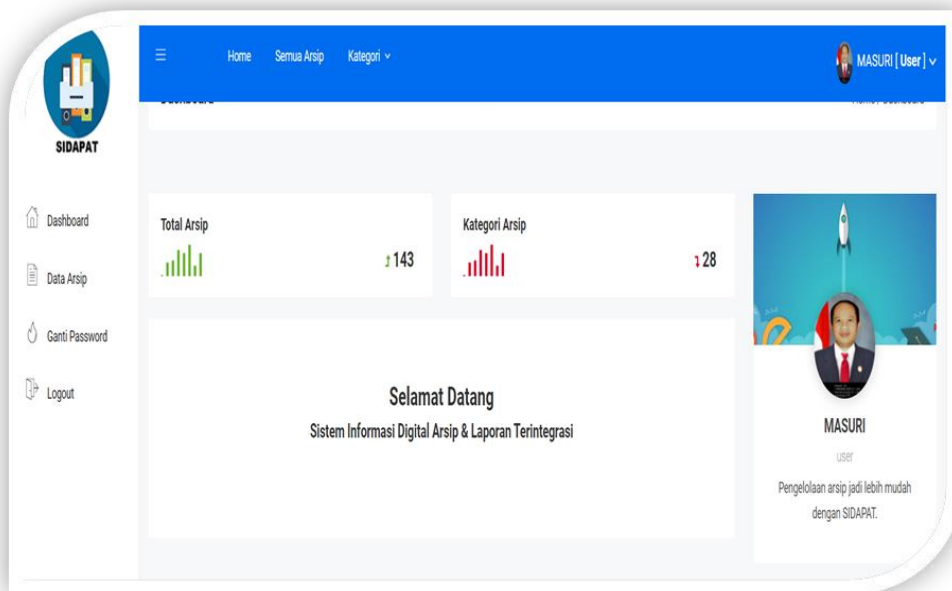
SIDAPAT

Home Semua Arsip Kategori

MASURI [ User ]

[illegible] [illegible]

Dashboard

Data Arsip

Ganti Password

Logout

Total Arsip

143

Kategori Arsip

28

Selamat Datang

Sistem Informasi Digital Arsip & Laporan Terintegrasi

MASURI

user

Pengelolaan arsip jadi lebih mudah dengan SIDAPAT.